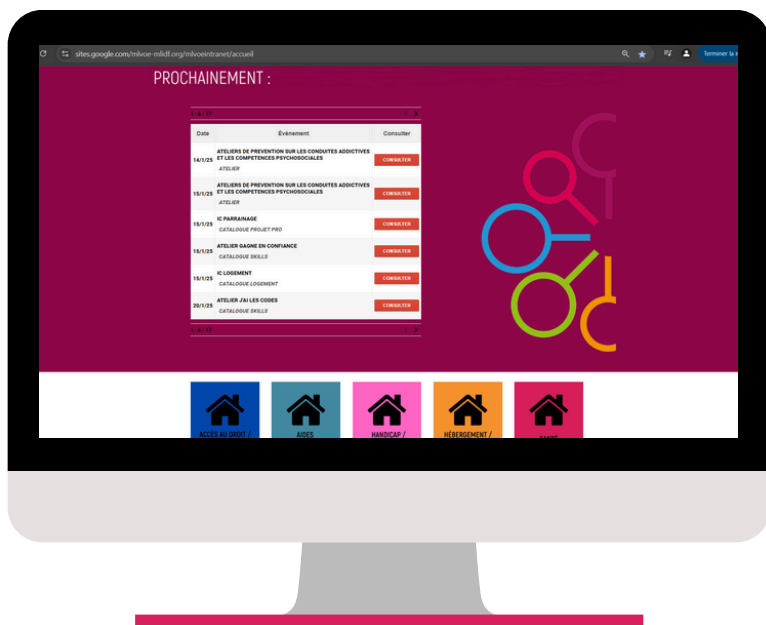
sites.google.com/mlvoe-mlidf.org/mlvoeintranet/accueil

Terminer la

PROCHAINEMENT :

1 / 6 / 17

| Date | Événement | Consulter |
|---|---|---|
| 14/1/25 | ATELIERS DE PREVENTION SUR LES CONDUITES ADDICTIVES ET LES COMPETENCES PSYCHOSOCIALES ATELIER | CONSULTER |
| 15/1/25 | ATELIERS DE PREVENTION SUR LES CONDUITES ADDICTIVES ET LES COMPETENCES PSYCHOSOCIALES ATELIER | CONSULTER |
| 15/1/25 | IC PARRAINAGE CATALOGUE PROJET PRO | CONSULTER |
| 15/1/25 | ATELIER GAGNE EN CONFIANCE CATALOGUE SKILLS | CONSULTER |
| 15/1/25 | IC LOGEMENT CATALOGUE LOGEMENT | CONSULTER |
| 20/1/25 | ATELIER J'AI LES CODES CATALOGUE SKILLS | CONSULTER |

1 / 6 / 17

ACCÈS AU DROIT /

AIDES

HANDICAP /

HÉBERGEMENT /

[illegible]